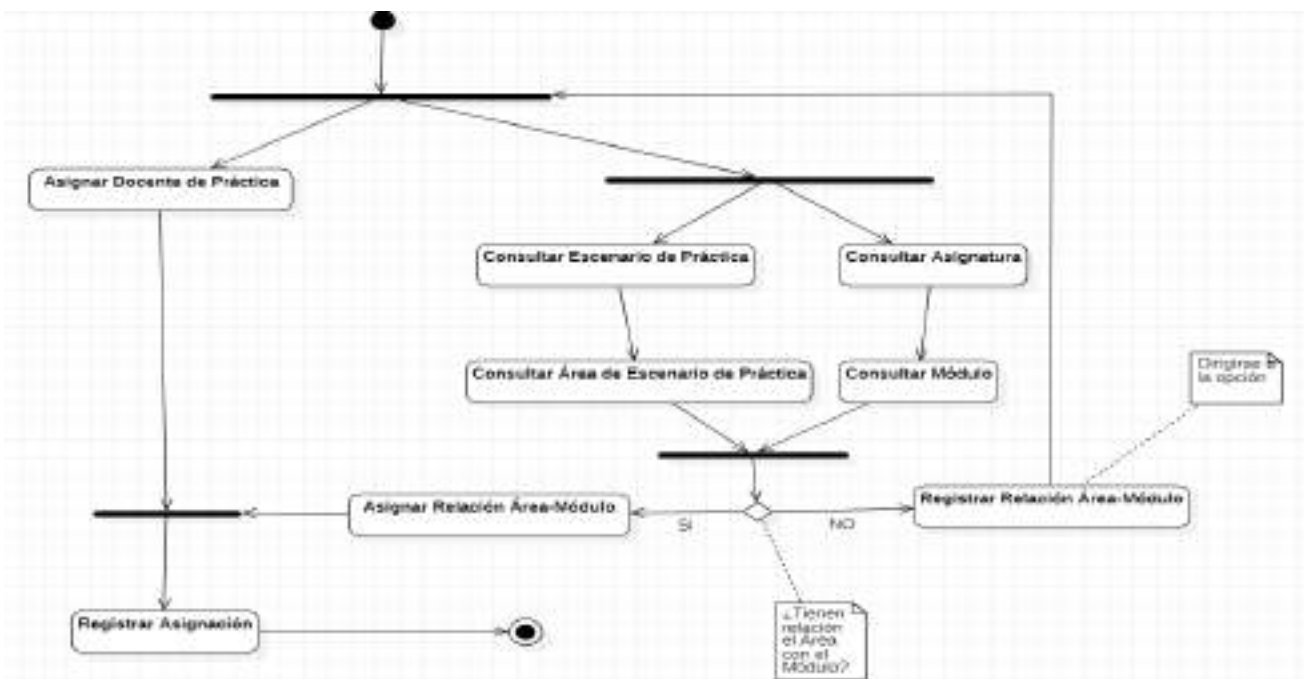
Asignar Docente de Práctica

Consultar Escenario de Práctica

Consultar Asignatura

Consultar Área de Escenario de Práctica

Consultar Módulo

Dirigirse a la opción

Asignar Relación Área-Módulo

SI

NO

Registrar Relación Área-Módulo

Registrar Asignación

¿Tienen relación el Área con el Módulo?